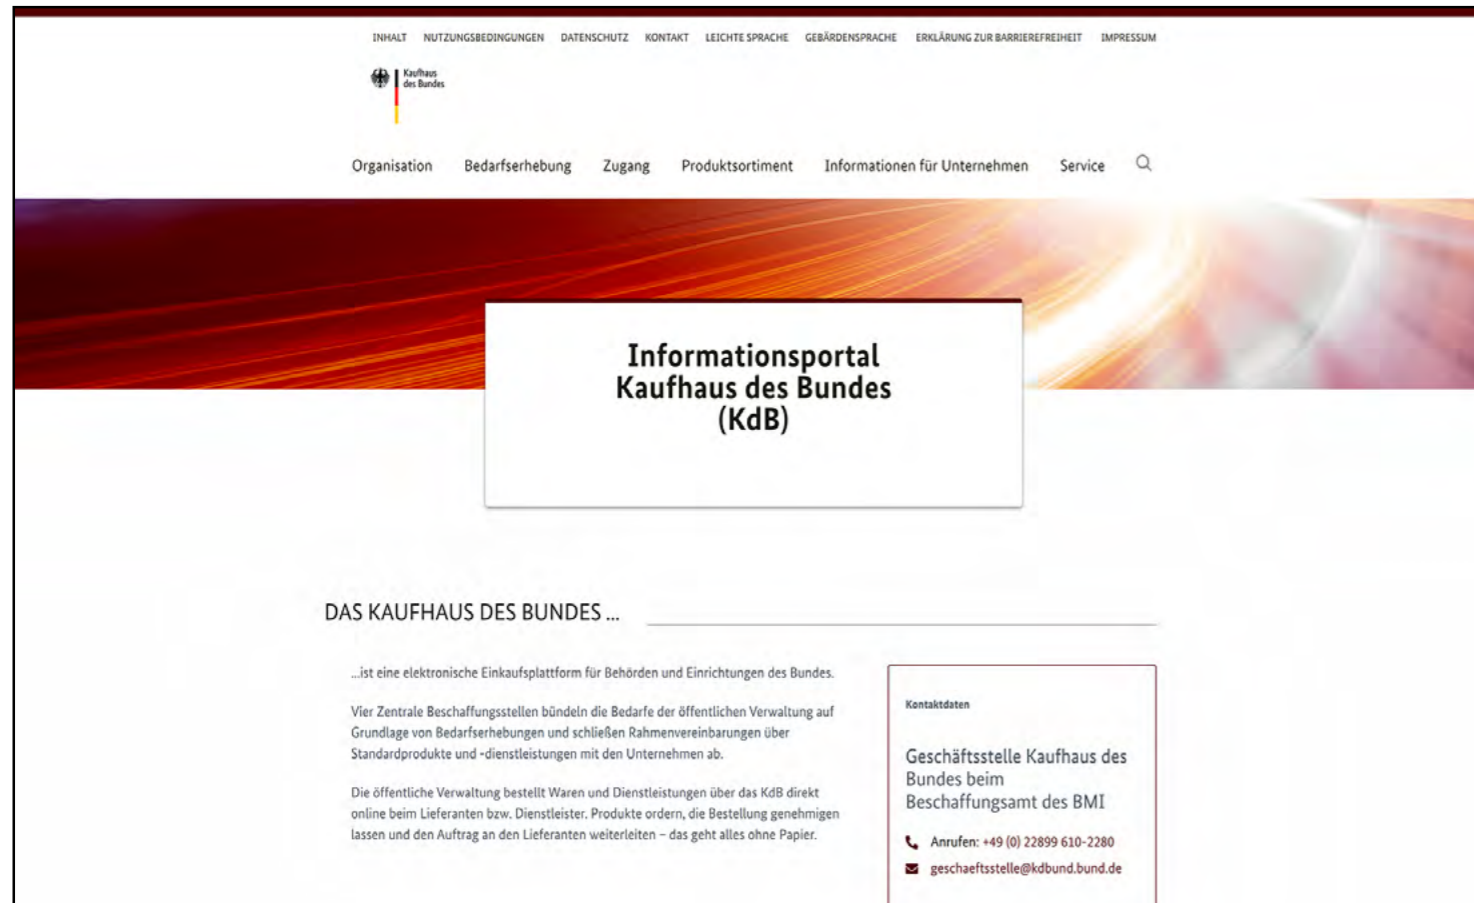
INHALT NUTZUNGSBEDINGUNGEN DATENSCHUTZ KONTAKT LEICHTE SPRACHE GEBÄRDENSPRACHE ERKLÄRUNG ZUR BARRIEREFREIHEIT IMPRESSUM

Kaufhaus des Bundes

Organisation Bedarfserhebung Zugang Produktsortiment Informationen für Unternehmen Service

Informationsportal Kaufhaus des Bundes (KdB)

DAS KAUFHAUS DES BUNDES ...

...ist eine elektronische Einkaufsplattform für Behörden und Einrichtungen des Bundes.

Vier Zentrale Beschaffungsstellen bündeln die Bedarfe der öffentlichen Verwaltung auf Grundlage von Bedarfserhebungen und schließen Rahmenvereinbarungen über Standardprodukte und -dienstleistungen mit den Unternehmen ab.

Die öffentliche Verwaltung bestellt Waren und Dienstleistungen über das KdB direkt online beim Lieferanten bzw. Dienstleister. Produkte ordern, die Bestellung genehmigen lassen und den Auftrag an den Lieferanten weiterleiten – das geht alles ohne Papier.

Kontaktdaten

Geschäftsstelle Kaufhaus des Bundes beim Beschaffungsamt des BMI

Anrufen: +49 (0) 22899 610-2280

geschaeftsstelle@kdbund.bund.de